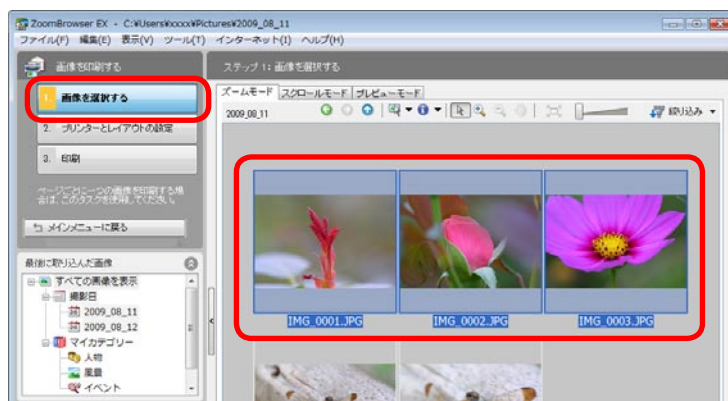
ZoomBrowser EX - C:¥Users¥xxxxx¥Pictures¥2009_08_11

ファイル(F) 編集(E) 表示(V) ツール(T) インターネット(I) ヘルプ(H)

画像を印刷する

1. 画像を選択する

2. プリンターとレイアウトの設定

3. 印刷

ページに二つ以上の画像を印刷する場合は、このタスクを使用してください。

メインメニューに戻る

最後に取り込んだ画像

すべての画像を表示

撮影日

2009_08_11

2009_08_12

マイカテゴリー

人物

風景

イベント

ステップ 1: 画像を選択する

ズームモード スクロールモード プレビューモード

2009_08_11

絞り込み

IMG_0001.JPG

IMG_0002.JPG

IMG_0003.JPG